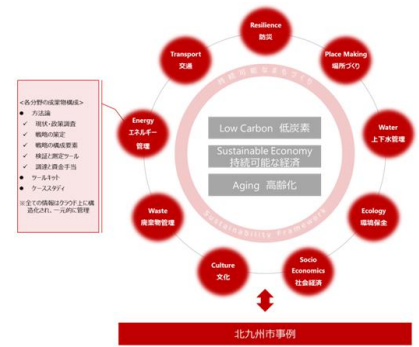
Resilience
防災

Place Making
場所づくり

Water
上下水管理

Ecology
環境保全

Socio Economics
社会経済

Culture
文化

Waste
廃棄物管理

Energy
エネルギー
管理

Transport
交通

<各分野の成果物構成>
● 方法論
✓ 現状・政策調査
✓ 戦略の策定
✓ 戦略の構成要素
✓ 検証と測定ツール
✓ 調達と資金手当
● ツールキット
● ケーススタディ
※全ての情報はクラウド上に構造化され、一元的に管理

Low Carbon 低炭素
Sustainable Economy 持続可能な経済
Aging 高齢化

Sustainability Framework

北九州市事例